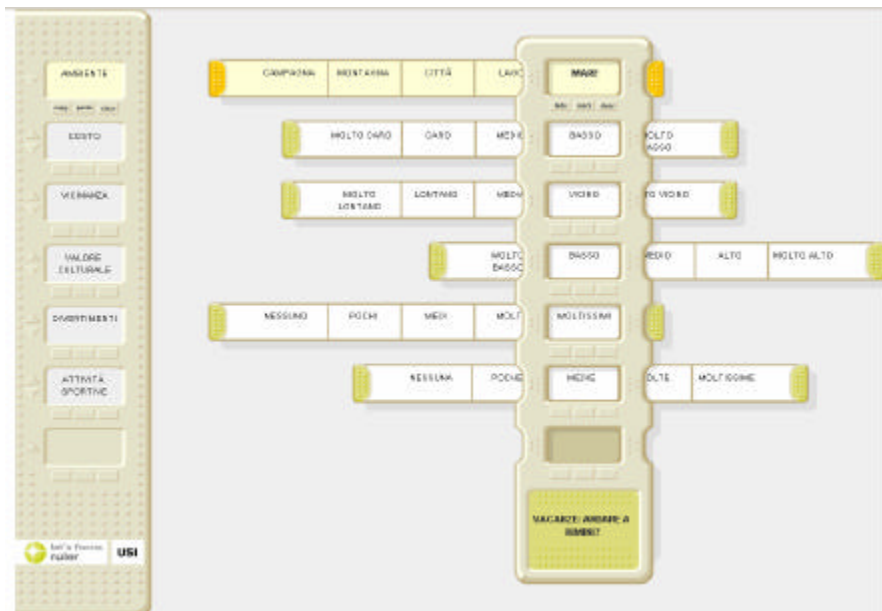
AMBIENTE

COSTO

VICINANZA

VALORE CULTURALE

DIVERTIMENTI

ATTIVITÀ SPORTIVE

CAMPAGNA | MONTAGNA | CITTÀ | LAG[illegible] | MARE

MOLTO CARO | CARO | MEDI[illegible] | BASSO | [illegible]OLTO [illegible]ASSO

MOLTO LONTANO | LONTANO | MEDI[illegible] | VICINO | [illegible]O VICINO

MOLTO BASSO | BASSO | MEDIO | ALTO | MOLTO ALTO

NESSUNO | POCHI | MEDI | MOLT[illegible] | MOLTISSIMI

NESSUNA | POCHE | MEDIE | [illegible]OLTE | MOLTISSIME

VACANZE: ANDARE A RIMINI?

let's focus ruler

USI